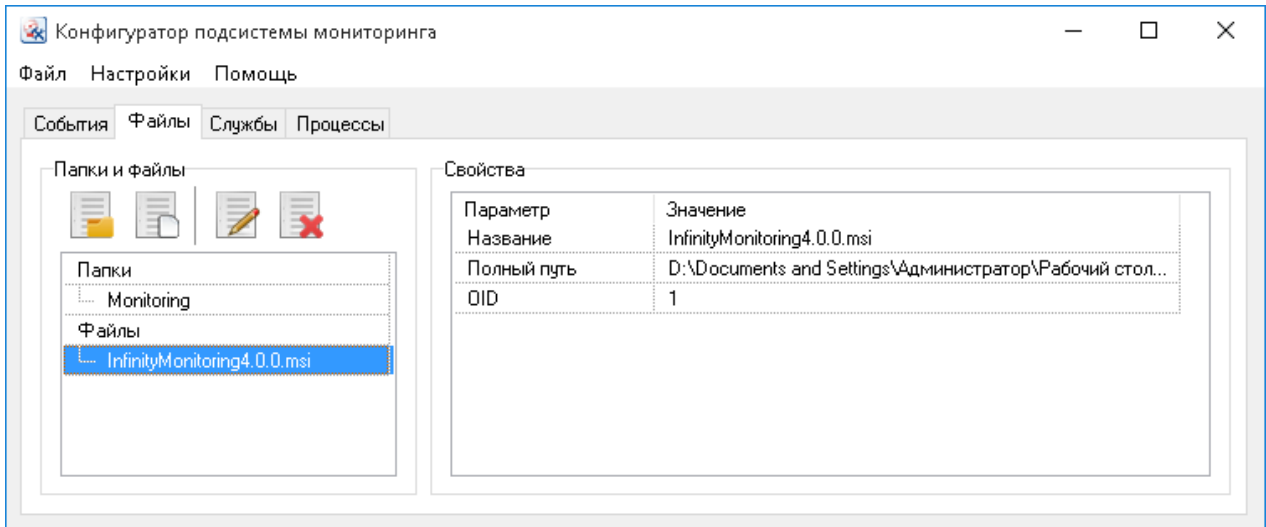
Конфигуратор подсистемы мониторинга

Файл Настройки Помощь

События Файлы Службы Процессы

Папки и файлы

Папки
Monitoring
Файлы
InfinityMonitoring4.0.0.msi

Свойства

| Параметр | Значение |
|---|---|
| Название | InfinityMonitoring4.0.0.msi |
| Полный путь | D:\Documents and Settings\Администратор\Рабочий стол... |
| OID | 1 |